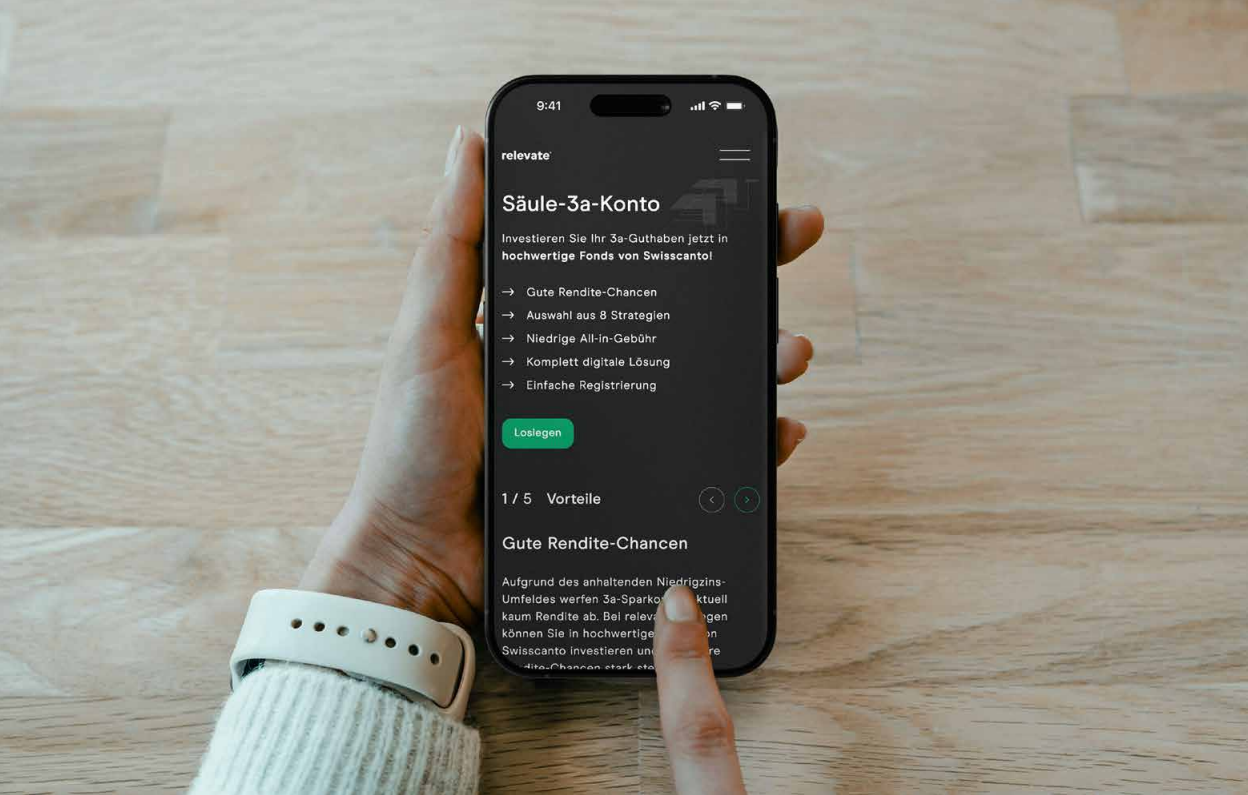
9:41

relevate

Säule-3a-Konto

Investieren Sie Ihr 3a-Guthaben jetzt in **hochwertige Fonds von Swisscanto!**

→ Gute Rendite-Chancen
→ Auswahl aus 8 Strategien
→ Niedrige All-in-Gebühr
→ Komplett digitale Lösung
→ Einfache Registrierung

Loslegen

1 / 5 Vorteile

Gute Rendite-Chancen

Aufgrund des anhaltenden Niedrigzins-Umfeldes werfen 3a-Sparko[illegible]ktuell kaum Rendite ab. Bei releva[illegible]gen können Sie in hochwertige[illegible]on Swisscanto investieren un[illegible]re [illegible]dite-Chancen stark ste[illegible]